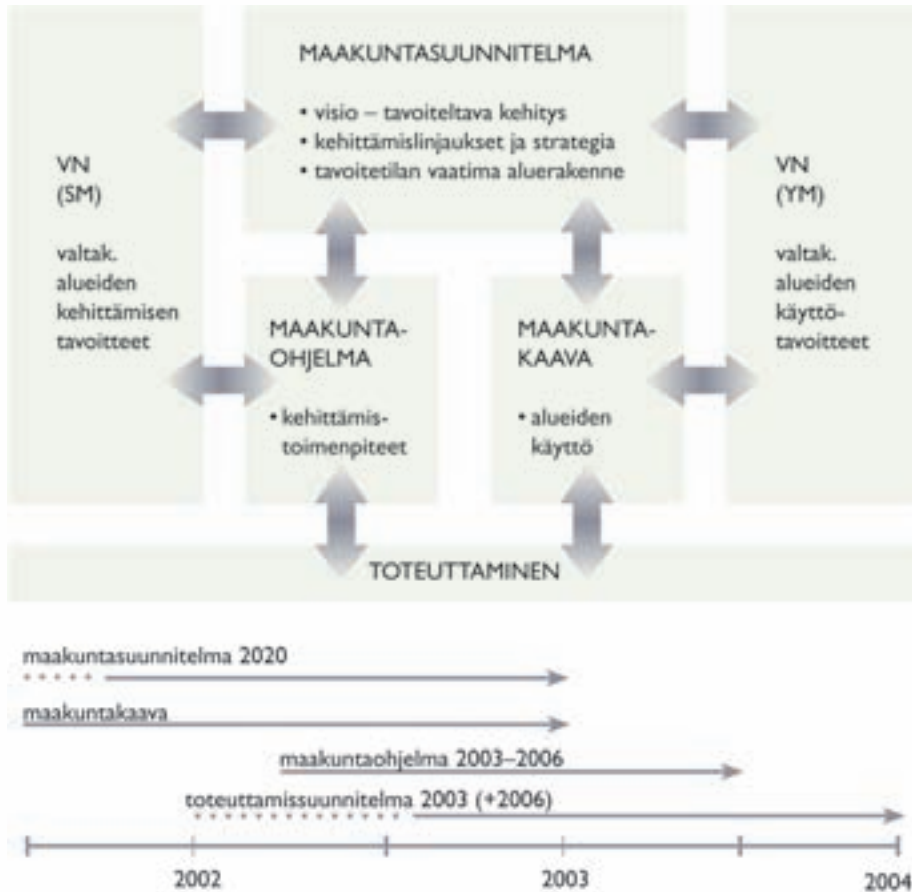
MAAKUNTASUUNNITELMA

• visio – tavoiteltava kehitys
• kehittämislinjaukset ja strategia
• tavoitetilan vaatima aluerakenne

VN
(SM)

valtak.
alueiden
kehittämisen
tavoitteet

MAAKUNTA-
OHJELMA

• kehittämis-
toimenpiteet

MAAKUNTA-
KAAVA

• alueiden
käyttö

VN
(YM)

valtak.
alueiden
käyttö-
tavoitteet

TOTEUTTAMINEN

maakuntasuunnitelma 2020

maakuntakaava

maakuntaohjelma 2003–2006

toteuttamissuunnitelma 2003 (+2006)

2002

2003

2004